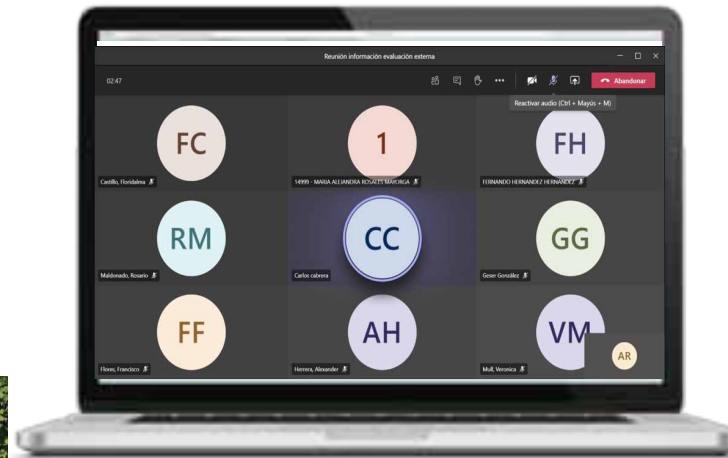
Reunión información evaluación externa

02:47

Abandonar

Reactivar audio (Ctrl + Mayús + M)

FC
Castillo, Floridalma

1
14999 - MARIA ALEJANDRA ROSALES MAYORGA

FH
FERNANDO HERNANDEZ HERNANDEZ

RM
Maldonado, Rosario

CC
Carlos cabrera

GG
Geser González

FF
Flores, Francisco

AH
Herrera, Alexander

VM
Mull, Veronica

AR